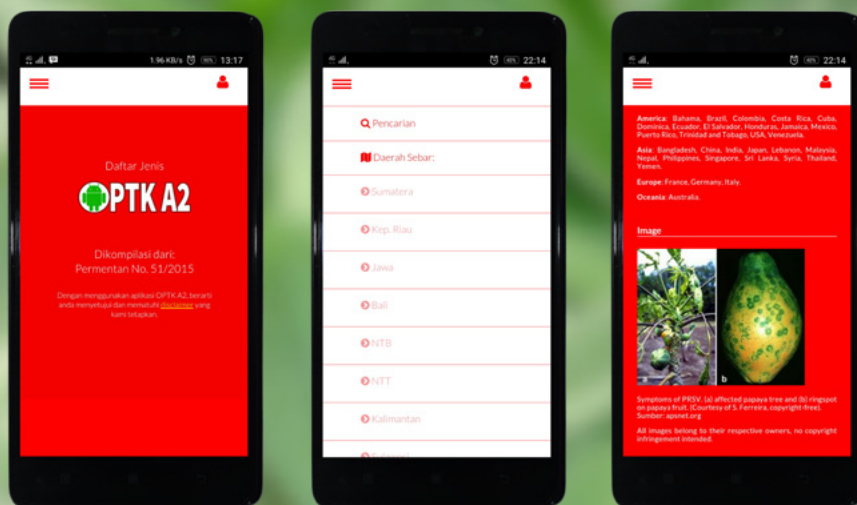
1.96 KB/s 13:17

Daftar Jenis

OPTK A2

Dikompilasi dari:
Permentan No. 51/2015

Dengan menggunakan aplikasi OPTK A2, berarti anda menyetujui dan mematuhi disclaimer yang kami tetapkan.

22:14

Pencarian

Daerah Sebar:

Sumatera

Kep. Riau

Jawa

Bali

NTB

NTT

Kalimantan

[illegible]

22:14

America: Bahama, Brazil, Colombia, Costa Rica, Cuba, Dominica, Ecuador, El Salvador, Honduras, Jamaica, Mexico, Puerto Rico, Trinidad and Tobago, USA, Venezuela.

Asia: Bangladesh, China, India, Japan, Lebanon, Malaysia, Nepal, Philippines, Singapore, Sri Lanka, Syria, Thailand, Yemen.

Europe: France, Germany, Italy.

Oceania: Australia.

Image

b

Symptoms of PRSV. (a) affected papaya tree and (b) ringspot on papaya fruit. (Courtesy of S. Ferreira, copyright-free). Sumber: apsnet.org

All images belong to their respective owners, no copyright infringement intended.